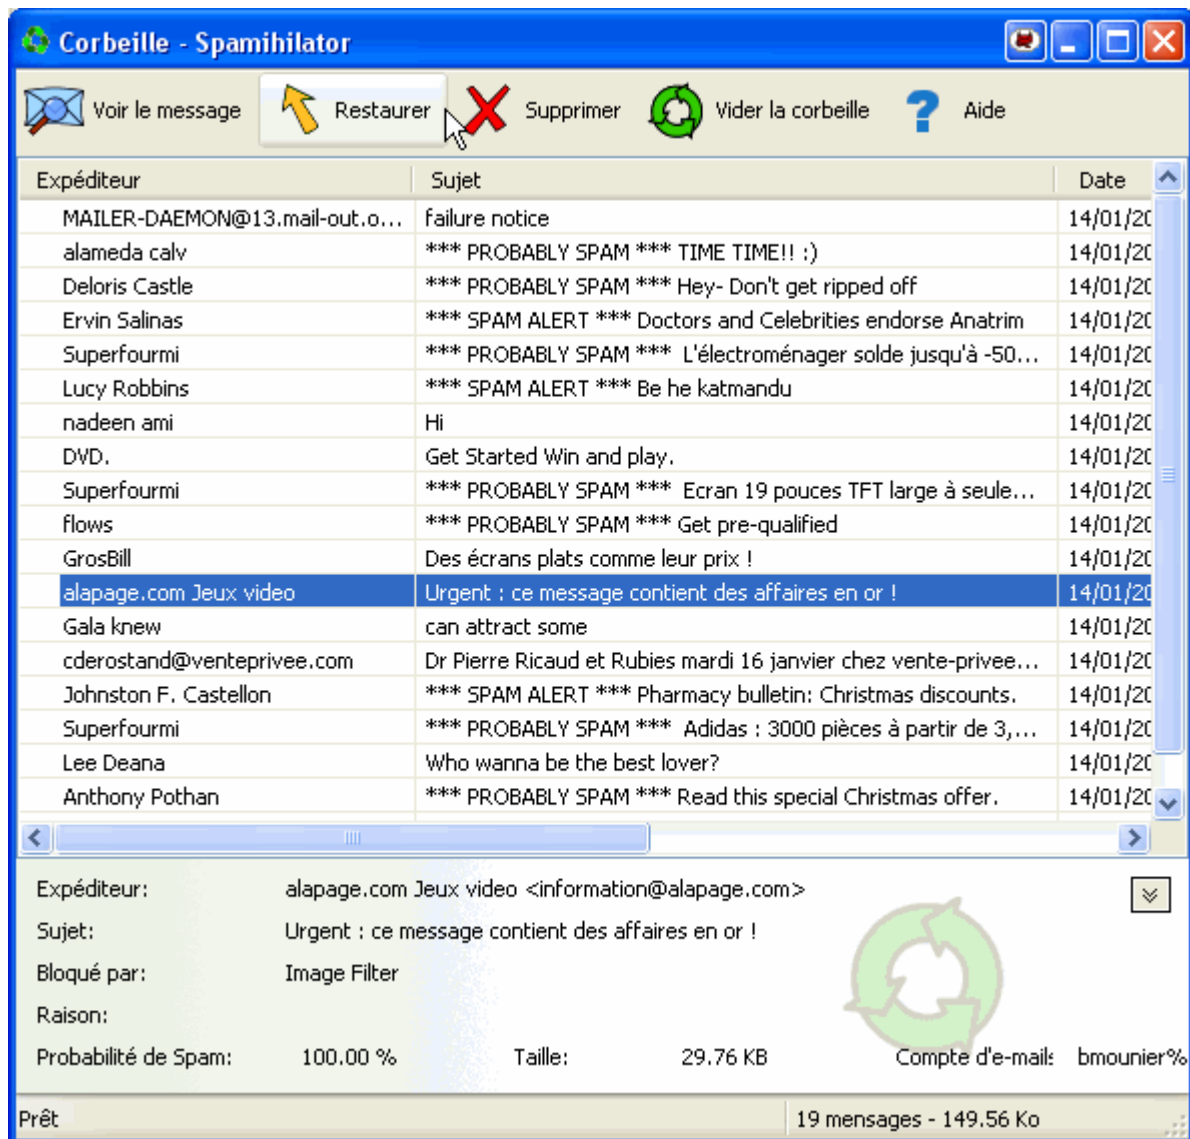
Corbeille - Spamihilator

Voir le message Restaurer Supprimer Vider la corbeille Aide

| Expéditeur | Sujet | Date |
|---|---|---|
| MAILER-DAEMON@13.mail-out.o... | failure notice | 14/01/20 |
| alameda calv | *** PROBABLY SPAM *** TIME TIME!! :) | 14/01/20 |
| Deloris Castle | *** PROBABLY SPAM *** Hey- Don't get ripped off | 14/01/20 |
| Ervin Salinas | *** SPAM ALERT *** Doctors and Celebrities endorse Anatrim | 14/01/20 |
| Superfourmi | *** PROBABLY SPAM *** L'électroménager solde jusqu'à -50... | 14/01/20 |
| Lucy Robbins | *** SPAM ALERT *** Be he katmandu | 14/01/20 |
| nadeen ami | Hi | 14/01/20 |
| DVD. | Get Started Win and play. | 14/01/20 |
| Superfourmi | *** PROBABLY SPAM *** Ecran 19 pouces TFT large à seule... | 14/01/20 |
| flows | *** PROBABLY SPAM *** Get pre-qualified | 14/01/20 |
| GrosBill | Des écrans plats comme leur prix ! | 14/01/20 |
| alapage.com Jeux video | Urgent : ce message contient des affaires en or ! | 14/01/20 |
| Gala knew | can attract some | 14/01/20 |
| cderostand@venteprivee.com | Dr Pierre Ricaud et Rubies mardi 16 janvier chez vente-privee... | 14/01/20 |
| Johnston F. Castellon | *** SPAM ALERT *** Pharmacy bulletin: Christmas discounts. | 14/01/20 |
| Superfourmi | *** PROBABLY SPAM *** Adidas : 3000 pièces à partir de 3,... | 14/01/20 |
| Lee Deana | Who wanna be the best lover? | 14/01/20 |
| Anthony Pothan | *** PROBABLY SPAM *** Read this special Christmas offer. | 14/01/20 |

Expéditeur: alapage.com Jeux video <information@alapage.com>
Sujet: Urgent : ce message contient des affaires en or !
Bloqué par: Image Filter
Raison:
Probabilité de Spam: 100.00 % Taille: 29.76 KB Compte d'e-mails bmounier%

Prêt 19 mensages - 149.56 Ko